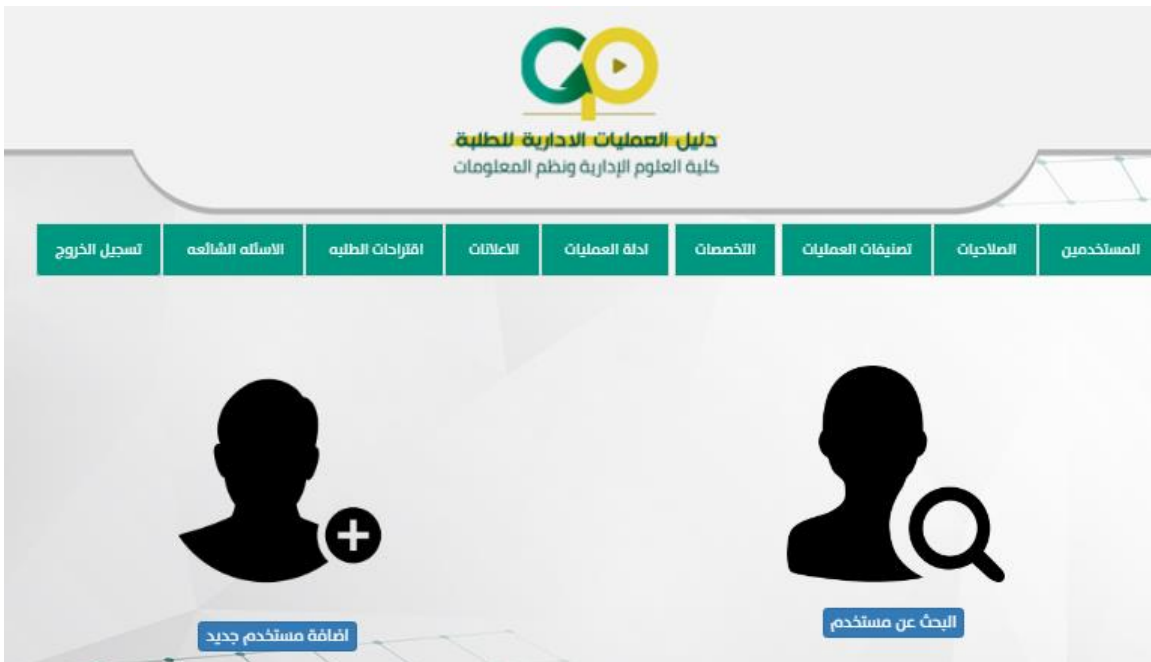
دليل العمليات الادارية للطلبة
كلية العلوم الإدارية ونظم المعلومات

المستخدمين
الصلاحيات
تصنيفات العمليات
التخصصات
ادلة العمليات
الاعلانات
اقتراحات الطلبه
الاسئله الشائعه
تسجيل الخروج

البحث عن مستخدم
اضافة مستخدم جديد